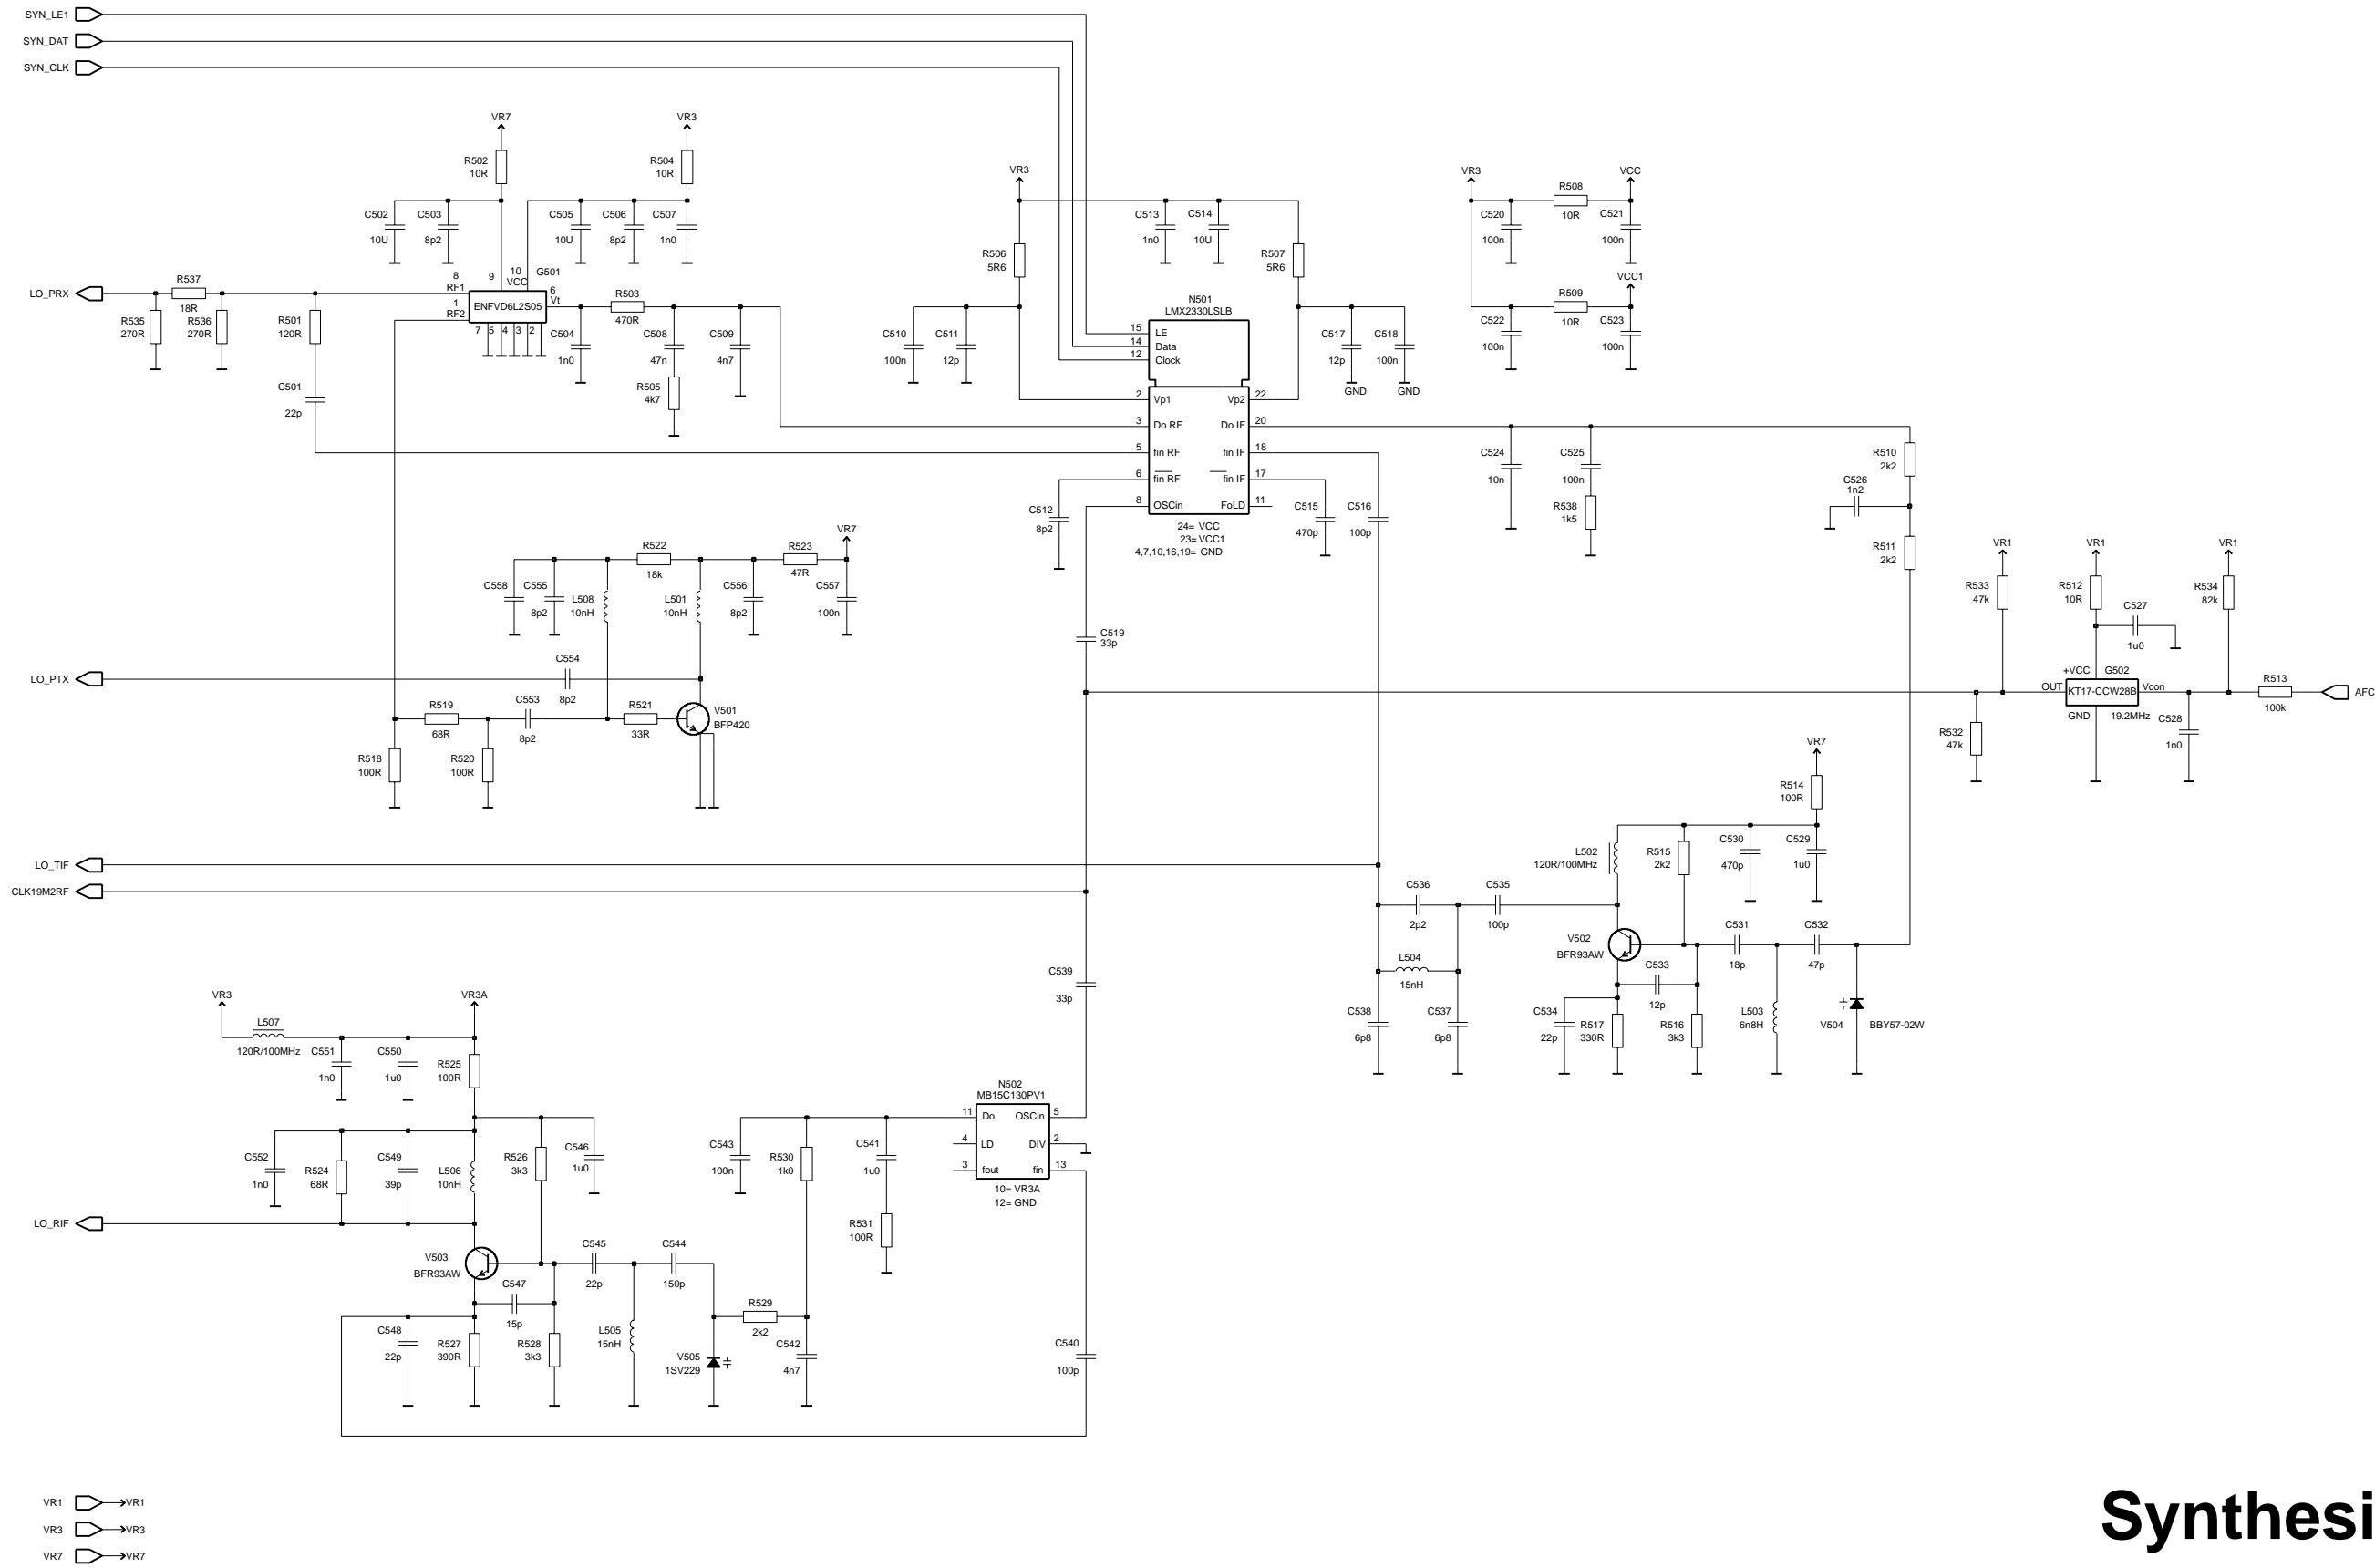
SYN_LE1
SYN_DAT
SYN_CLK

VR7
R502 10R
VR3
R504 10R
C502 10U
C503 8p2
C505 10U
C506 8p2
C507 1n0
LO_PRX
R537 18R
R535 270R
R536 270R
R501 120R
C501 22p
8 RF1
9
10 VCC
G501
6 Vt
1 RF2
ENFVD6L2S05
7 5 4 3 2
R503 470R
C504 1n0
C508 47n
R505 4k7
C509 4n7

VR3
R506 5R6
C510 100n
C511 12p
C513 1n0
C514 10U
R507 5R6
N501
LMX2330LSLB
15 LE
14 Data
12 Clock
2 Vp1
Vp2 22
3 Do RF
Do IF 20
5 fin RF
fin IF 18
6 fin RF
fin IF 17
8 OSCin
FoLD 11
24= VCC
23= VCC1
4,7,10,16,19= GND
C517 12p
C518 100n
GND
GND
C512 8p2
C515 470p
C516 100p

VR3
R508 10R
VCC
C520 100n
C521 100n
R509 10R
VCC1
C522 100n
C523 100n
C524 10n
C525 100n
R538 1k5
R510 2k2
C526 1n2
R511 2k2

R522 18k
R523 47R
VR7
C558
C555 8p2
L508 10nH
L501 10nH
C556 8p2
C557 100n
LO_PTX
C554 8p2
R519 68R
C553 8p2
R521 33R
V501 BFP420
R518 100R
R520 100R
C519 33p

VR1
R533 47k
VR1
R512 10R
C527 1u0
VR1
R534 82k
+VCC
G502
OUT
KT17-CCW28B
Vcon
GND
19.2MHz
R513 100k
AFC
R532 47k
C528 1n0

VR7
R514 100R
L502 120R/100MHz
R515 2k2
C530 470p
C529 1u0
LO_TIF
CLK19M2RF
C536 2p2
C535 100p
V502 BFR93AW
C531 18p
C532 47p
L504 15nH
C533 12p
C538 6p8
C537 6p8
C534 22p
R517 330R
R516 3k3
L503 6n8H
V504
BBY57-02W

VR3
L507 120R/100MHz
C551 1n0
C550 1u0
VR3A
R525 100R
C539 33p
N502
MB15C130PV1
11 Do
OSCin 5
4 LD
DIV 2
3 fout
fin 13
10= VR3A
12= GND
C543 100n
R530 1k0
C541 1u0
R531 100R
C552 1n0
R524 68R
C549 39p
L506 10nH
R526 3k3
C546 1u0
LO_RIF
V503 BFR93AW
C545 22p
C544 150p
C547 15p
C548 22p
R527 390R
R528 3k3
L505 15nH
V505 1SV229
R529 2k2
C542 4n7
C540 100p

VR1 VR1
VR3 VR3
VR7 VR7

Synthesi